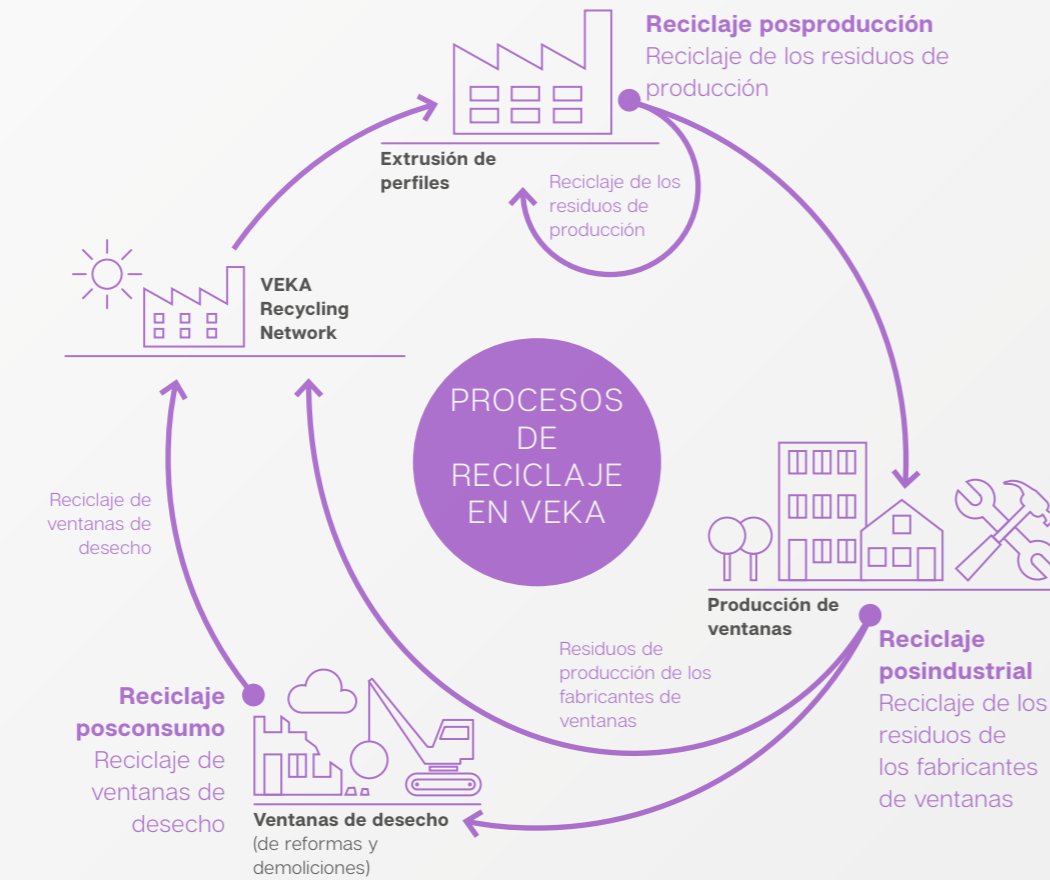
Reciclaje posproducción
Reciclaje de los residuos de producción

Extrusión de perfiles

Reciclaje de los residuos de producción

VEKA Recycling Network

PROCESOS DE RECICLAJE EN VEKA

Reciclaje de ventanas de desecho

Producción de ventanas

Residuos de producción de los fabricantes de ventanas

Reciclaje posindustrial
Reciclaje de los residuos de los fabricantes de ventanas

Reciclaje posconsumo
Reciclaje de ventanas de desecho

Ventanas de desecho
(de reformas y demoliciones)